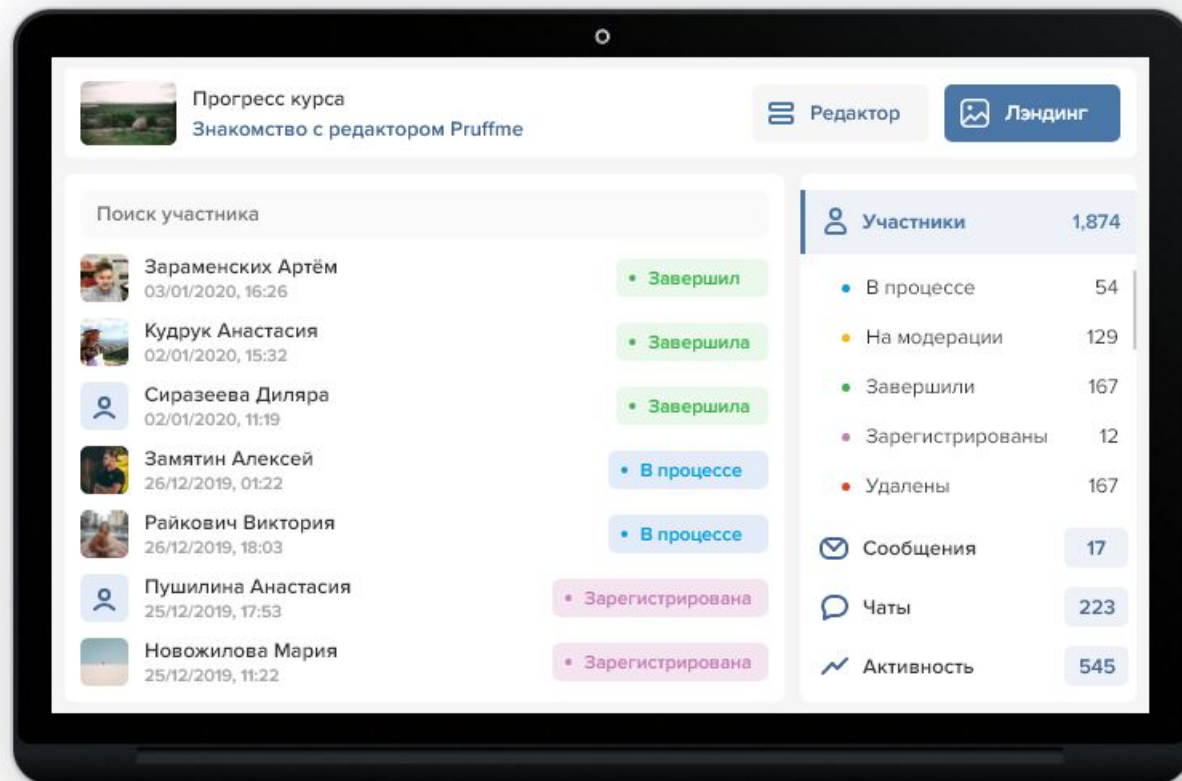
Прогресс курса
Знакомство с редактором Pruffme

Редактор

Лэндинг

Поиск участника

Зараменских Артём
03/01/2020, 16:26
• Завершил

Кудрук Анастасия
02/01/2020, 15:32
• Завершила

Сиразеева Диляра
02/01/2020, 11:19
• Завершила

Замятин Алексей
26/12/2019, 01:22
• В процессе

Райкович Виктория
26/12/2019, 18:03
• В процессе

Пушилина Анастасия
25/12/2019, 17:53
• Зарегистрирована

Новожилова Мария
25/12/2019, 11:22
• Зарегистрирована

Участники 1,874

• В процессе 54
• На модерации 129
• Завершили 167
• Зарегистрированы 12
• Удалены 167

Сообщения 17
Чаты 223
Активность 545